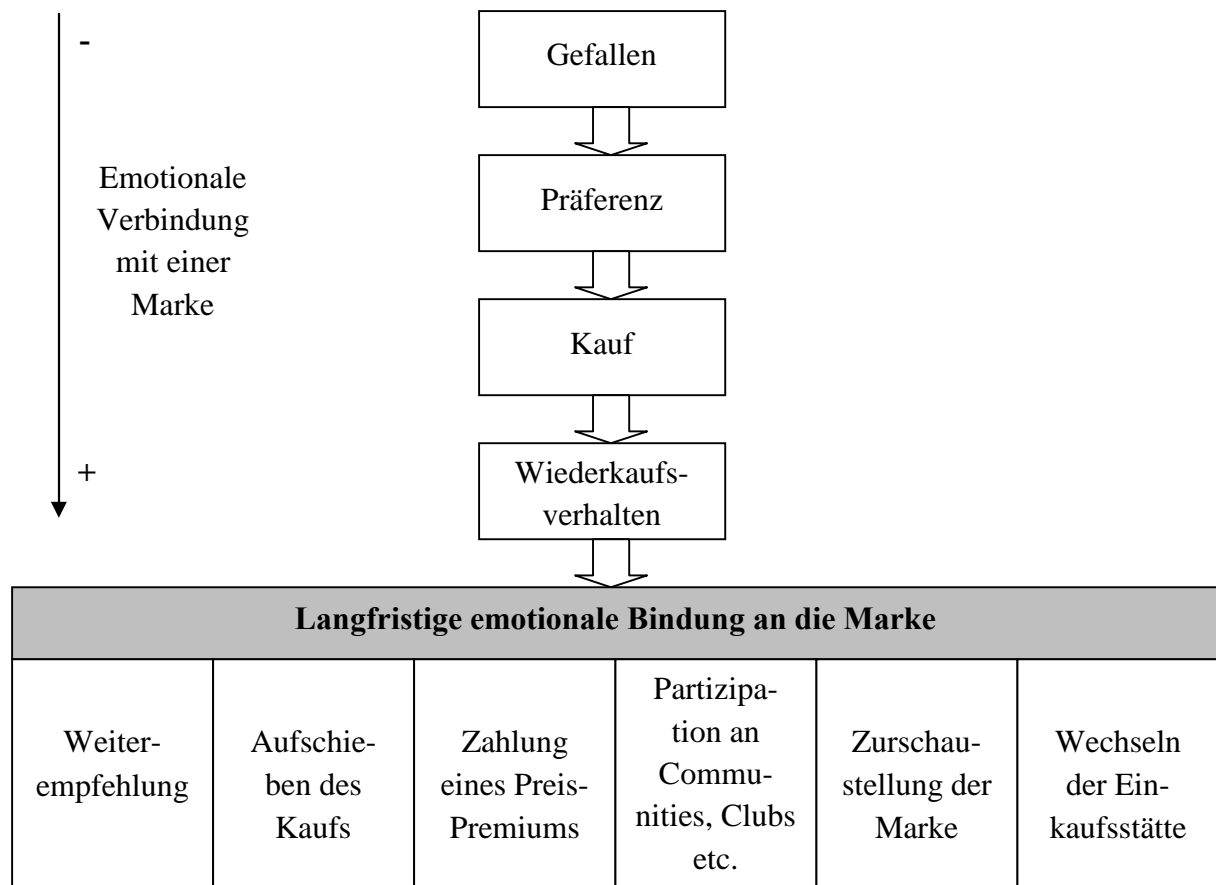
-

Emotionale Verbindung mit einer Marke

+

Gefallen

Präferenz

Kauf

Wiederkaufsverhalten

| Langfristige emotionale Bindung an die Marke | | | | | |
|---|---|---|---|---|---|
| Weiterempfehlung | Aufschieben des Kaufs | Zahlung eines Preis-Premiums | Partizipation an Communities, Clubs etc. | Zurschaustellung der Marke | Wechseln der Einkaufsstätte |